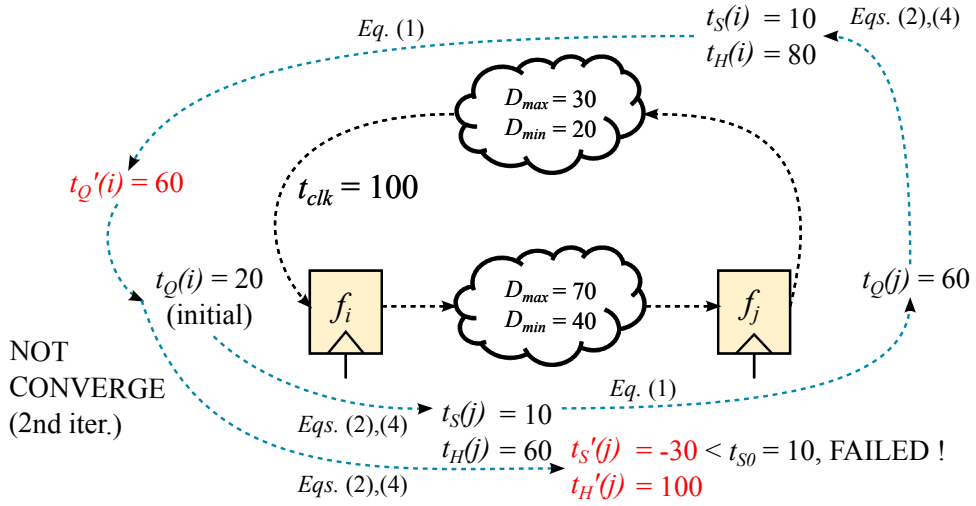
Eq. (1)

$t_S(i) = 10$
$t_H(i) = 80$

Eqs. (2),(4)

$D_{max} = 30$
$D_{min} = 20$

$t_Q'(i) = 60$

$t_{clk} = 100$

$t_Q(i) = 20$
(initial)

$f_i$

$D_{max} = 70$
$D_{min} = 40$

$f_j$

$t_Q(j) = 60$

NOT CONVERGE (2nd iter.)

Eq. (1)

Eqs. (2),(4)

$t_S(j) = 10$
$t_H(j) = 60$

$t_S'(j) = -30 < t_{S0} = 10$, FAILED !
$t_H'(j) = 100$

Eqs. (2),(4)